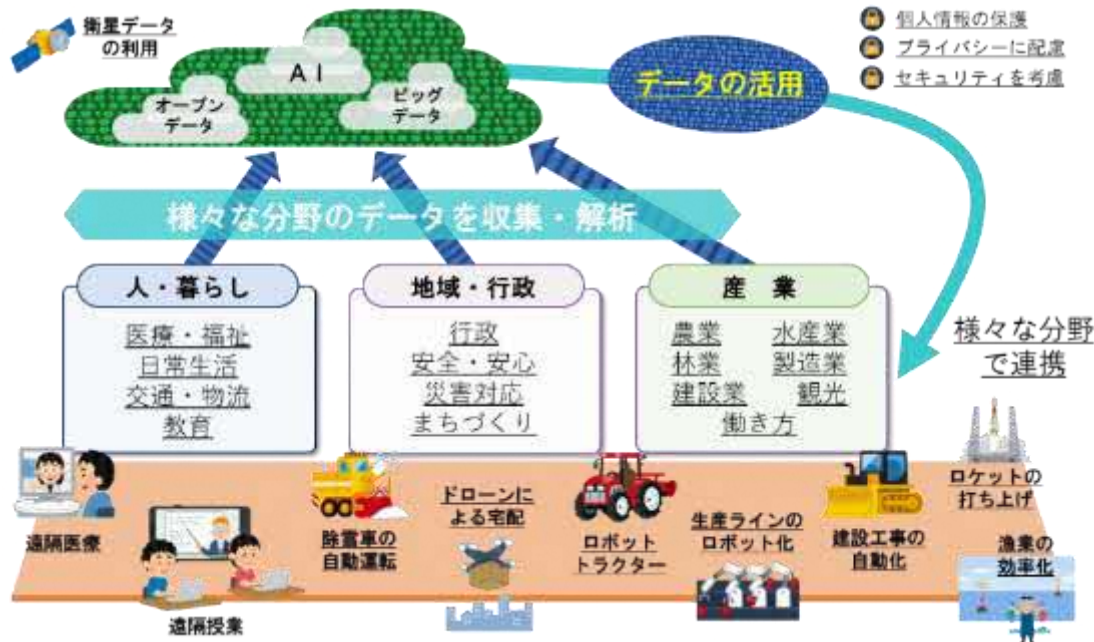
衛星データの利用

AI

オープンデータ

ビッグデータ

個人情報の保護
プライバシーに配慮
セキュリティを考慮

データの活用

様々な分野のデータを収集・解析

人・暮らし
医療・福祉
日常生活
交通・物流
教育

地域・行政
行政
安全・安心
災害対応
まちづくり

産業
農業
水産業
林業
製造業
建設業
観光
働き方

様々な分野で連携

遠隔医療

遠隔授業

除雪車の自動運転

ドローンによる宅配

ロボットトラクター

生産ラインのロボット化

建設工事の自動化

ロケットの打ち上げ

漁業の効率化